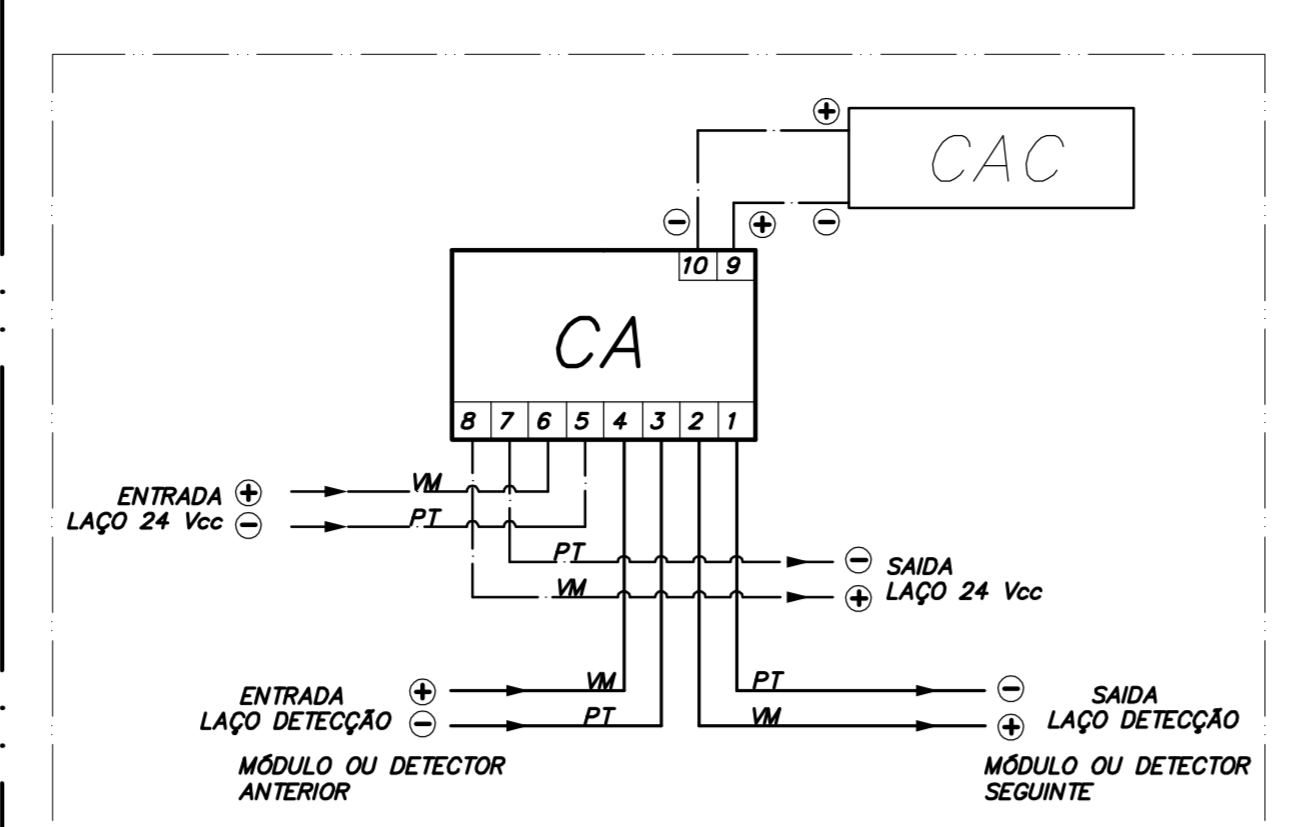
+
CAC
−
+
−
10 9
CA
8 7 6 5 4 3 2 1

ENTRADA +
LAÇO 24 Vcc −
VM
PT
PT
VM
− SAIDA
+ LAÇO 24 Vcc

ENTRADA +
LAÇO DETECÇÃO −
VM
PT
PT
VM
− SAIDA
+ LAÇO DETECÇÃO

MÓDULO OU DETECTOR ANTERIOR

MÓDULO OU DETECTOR SEGUINTE